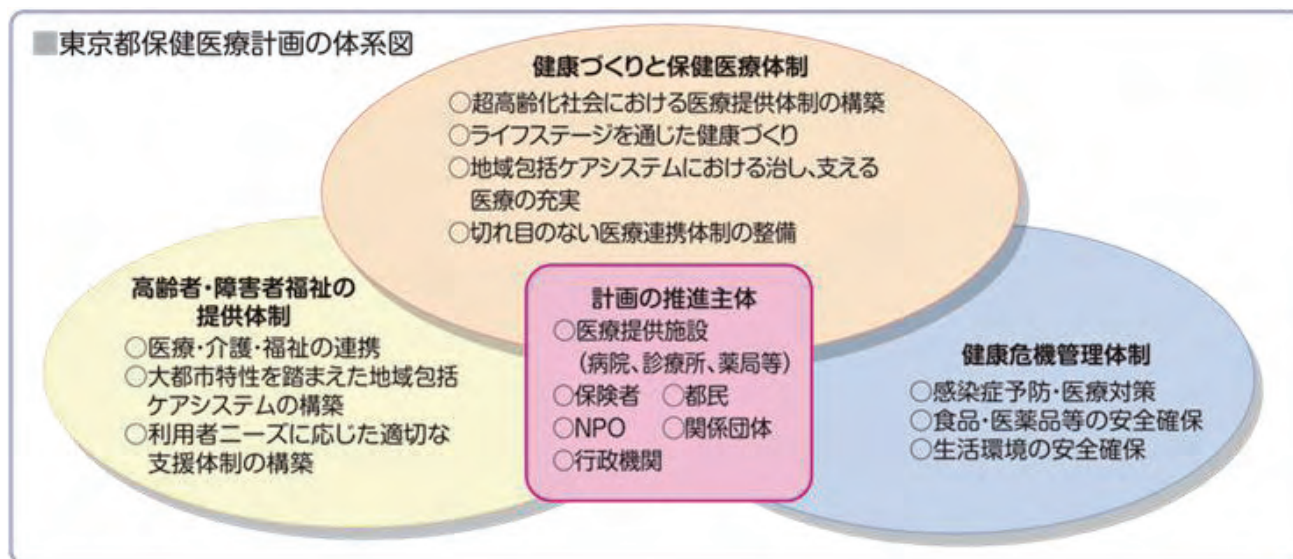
■東京都保健医療計画の体系図

健康づくりと保健医療体制
○超高齢化社会における医療提供体制の構築
○ライフステージを通じた健康づくり
○地域包括ケアシステムにおける治し、支える医療の充実
○切れ目のない医療連携体制の整備

高齢者・障害者福祉の提供体制
○医療・介護・福祉の連携
○大都市特性を踏まえた地域包括ケアシステムの構築
○利用者ニーズに応じた適切な支援体制の構築

計画の推進主体
○医療提供施設（病院、診療所、薬局等）
○保険者　○都民
○NPO　○関係団体
○行政機関

健康危機管理体制
○感染症予防・医療対策
○食品・医薬品等の安全確保
○生活環境の安全確保